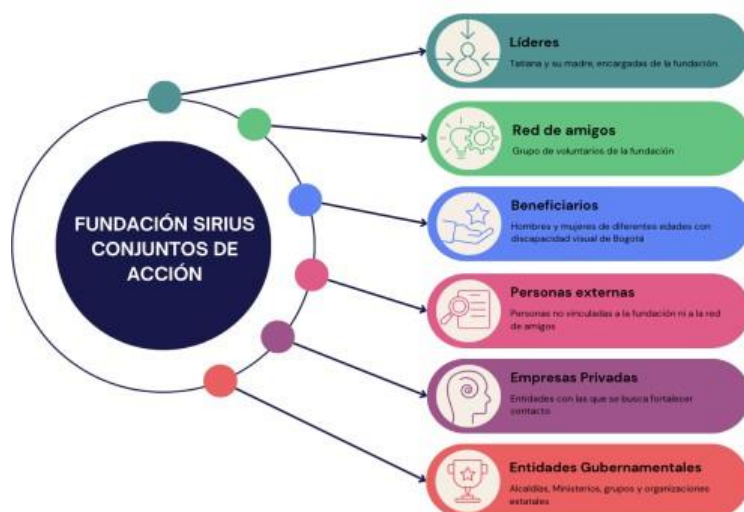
FUNDACIÓN SIRIUS CONJUNTOS DE ACCIÓN

Líderes
Tatiana y su madre, encargadas de la fundación.

Red de amigos
Grupo de voluntarios de la fundación

Beneficiarios
Hombres y mujeres de diferentes edades con discapacidad visual de Bogotá

Personas externas
Personas no vinculadas a la fundación ni a la red de amigos

Empresas Privadas
Entidades con las que se busca fortalecer contacto

Entidades Gubernamentales
Alcaldías, Ministerios, grupos y organizaciones estatales